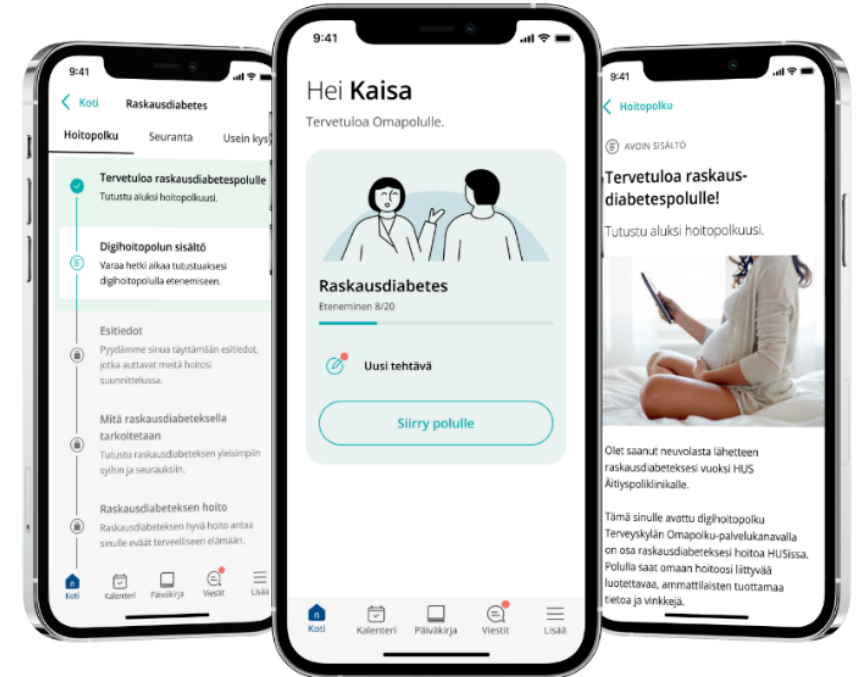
9:41

Koti Raskausdiabetes

Hoitopolku Seuranta Usein kys

Tervetuloa raskausdiabetespolulle
Tutustu aluksi hoitopolkuusi.

Digihoitopolun sisältö
Varaa hetki aikaa tutustuaksesi digihoitopolulla etenemiseen.

Esitiedot
Pyydämme sinua täyttämään esitiedot, jotka auttavat meitä hoitosi suunnittelussa.

Mitä raskausdiabeteksella tarkoitetaan
Tutustu raskausdiabeteksen yleisimpiin syihin ja seurauksiin.

Raskausdiabeteksen hoito
Raskausdiabeteksen hyvä hoito antaa sinulle eväät terveelliseen elämään.

Koti Kalenteri Päiväkirja Viestit Lisää

9:41

Hei Kaisa

Tervetuloa Omapolulle.

Raskausdiabetes
Eteneminen 8/20

Uusi tehtävä

Siirry polulle

Koti Kalenteri Päiväkirja Viestit Lisää

9:41

Hoitopolku

AVOIN SISÄLTÖ

Tervetuloa raskausdiabetespolulle!

Tutustu aluksi hoitopolkuusi.

Olet saanut neuvolasta lähetteen raskausdiabeteksesi vuoksi HUS Äitiyspoliklinikalle.

Tämä sinulle avattu digihoitopolku Terveyskylän Omapolku-palvelukanavalla on osa raskausdiabeteksesi hoitoa HUSissa. Polulla saat omaan hoitoosi liittyvää luotettavaa, ammattilaisten tuottamaa tietoa ja vinkkejä.